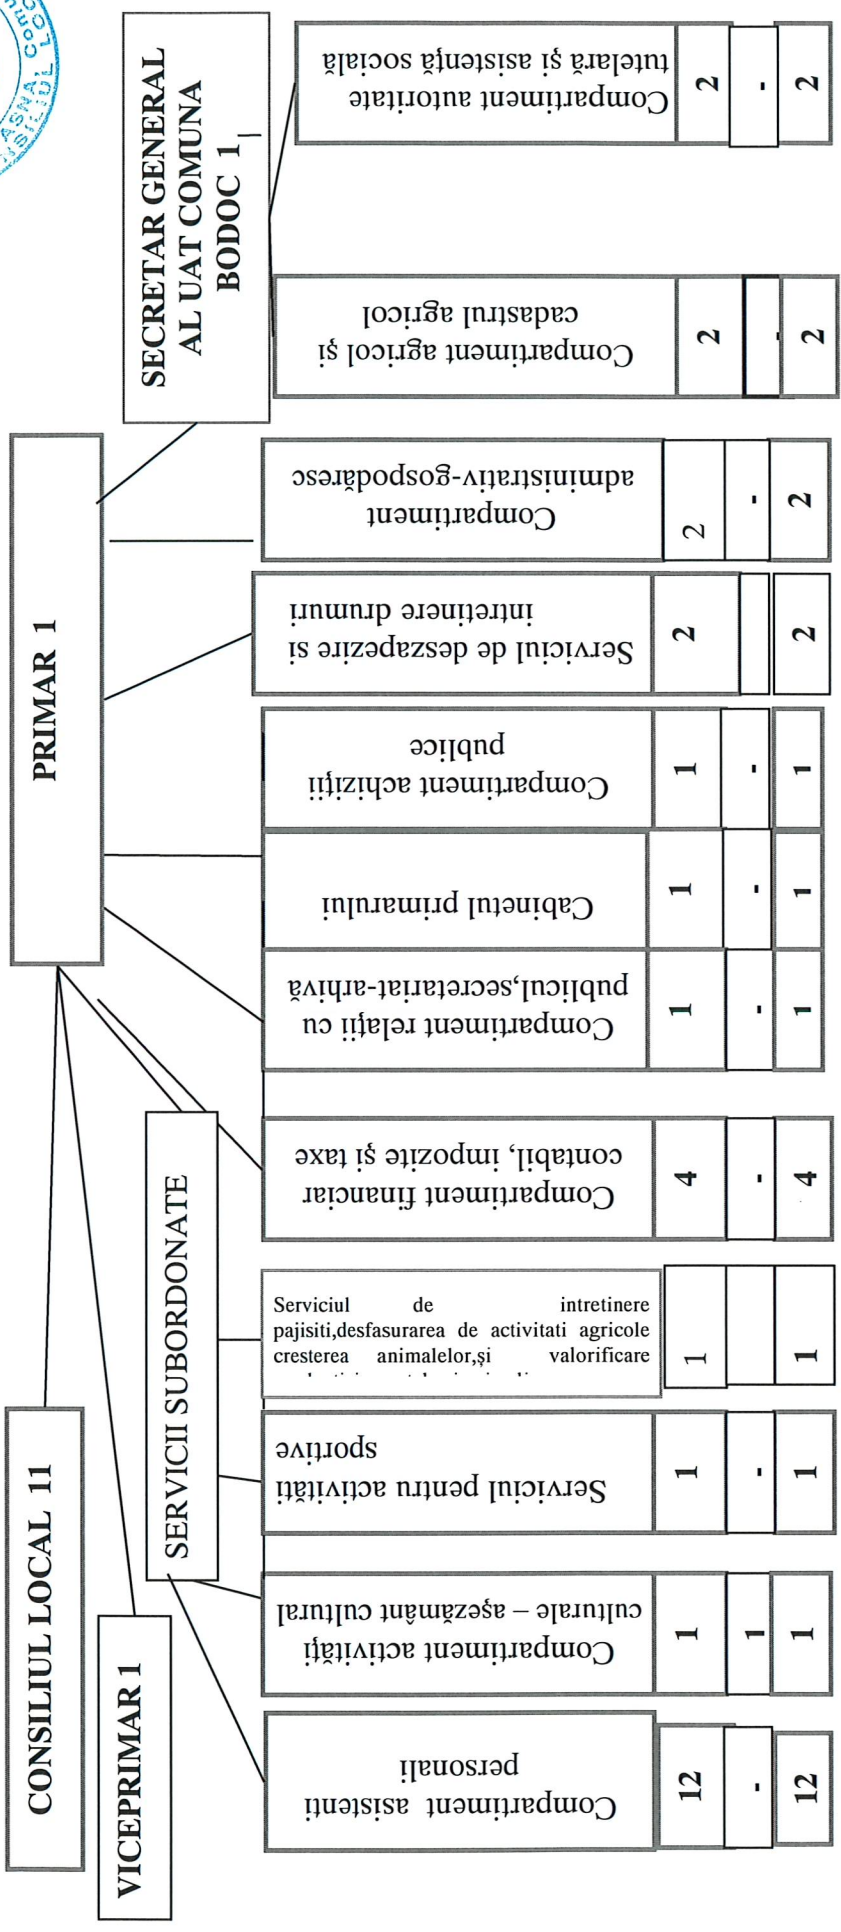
CONSILIUL LOCAL 11

VICEPRIMAR 1

PRIMAR 1

SECRETAR GENERAL AL UAT COMUNA BODOC 1

SERVICII SUBORDONATE

Compartiment asistenti personali
12
-
12

Compartiment activități culturale – așezământ cultural
1
1
1

Serviciul pentru activități sportive
1
-
1

Serviciul de intretinere pajisiti,desfasurarea de activitati agricole cresterea animalelor,și valorificare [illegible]
1
1

Compartiment financiar contabil, impozite și taxe
4
-
4

Compartiment relații cu publicul,secretariat-arhivă
1
-
1

Cabinetul primarului
1
-
1

Compartiment achiziții publice
1
-
1

Serviciul de deszapezire si intretinere drumuri
2
2

Compartiment administrativ-gospodăresc
2
-
2

Compartiment agricol și cadastrul agricol
2
-
2

Compartiment autoritate tutelară și asistență socială
2
-
2